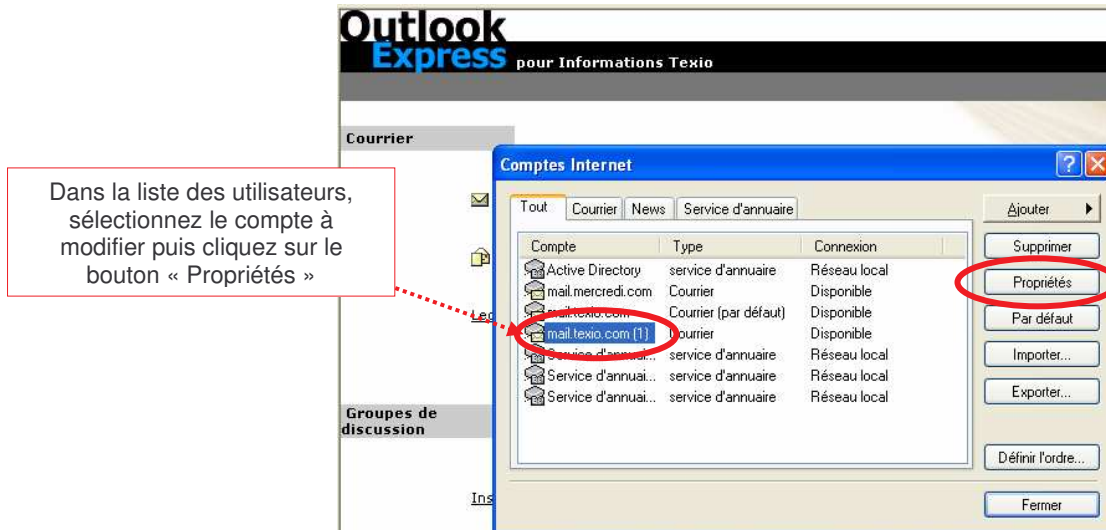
Outlook Express pour Informations Texio

Courrier

Dans la liste des utilisateurs, sélectionnez le compte à modifier puis cliquez sur le bouton « Propriétés »

Comptes Internet

Tout | Courrier | News | Service d'annuaire

| Compte | Type | Connexion |
|---|---|---|
| Active Directory | service d'annuaire | Réseau local |
| mail.mercredi.com | Courrier | Disponible |
| mail.texio.com | Courrier (par défaut) | Disponible |
| mail.texio.com (1) | Courrier | Disponible |
| Service d'annuai... | service d'annuaire | Réseau local |
| Service d'annuai... | service d'annuaire | Réseau local |
| Service d'annuai... | service d'annuaire | Réseau local |

Ajouter
Supprimer
Propriétés
Par défaut
Importer...
Exporter...
Définir l'ordre...
Fermer

Lec

Groupes de discussion

Ins